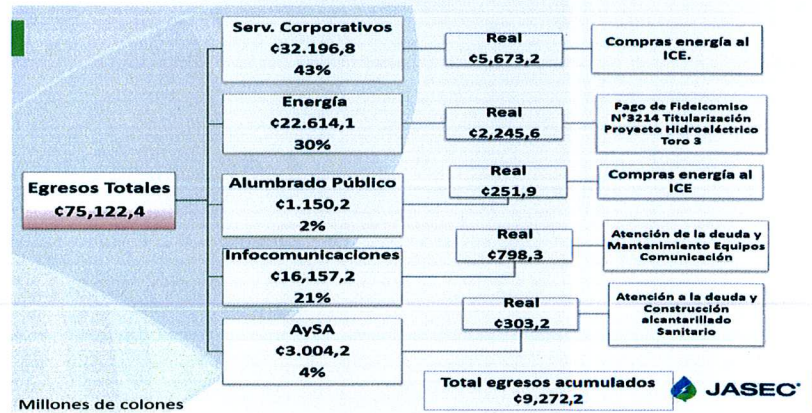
Egresos Totales
¢75,122,4

Serv. Corporativos
¢32.196,8
43%

Real
¢5,673,2

Compras energía al ICE.

Energía
¢22.614,1
30%

Real
¢2,245,6

Pago de Fideicomiso N°3214 Titularización Proyecto Hidroeléctrico Toro 3

Alumbrado Público
¢1.150,2
2%

Real
¢251,9

Compras energía al ICE

Infocomunicaciones
¢16,157,2
21%

Real
¢798,3

Atención de la deuda y Mantenimiento Equipos Comunicación

AySA
¢3.004,2
4%

Real
¢303,2

Atención a la deuda y Construcción alcantarillado Sanitario

Total egresos acumulados
¢9,272,2

Millones de colones

JASEC